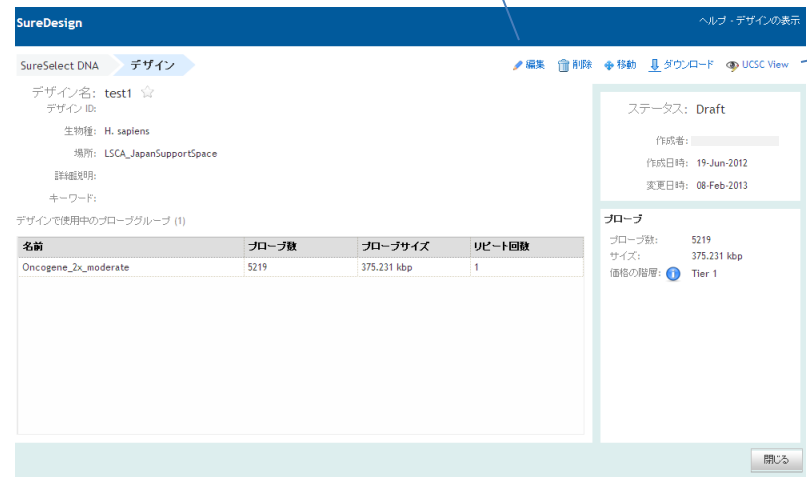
SureDesign

ヘルプ - デザインの表示

SureSelect DNA デザイン

編集 削除 移動 ダウンロード UCSC View

デザイン名: test1

デザイン ID:

生物種: H. sapiens

場所: LSCA_JapanSupportSpace

詳細説明:

キーワード:

デザインで使用中のプローブグループ (1)

| 名前 | プローブ数 | プローブサイズ | リピート回数 |
|---|---|---|---|
| Oncogene_2x_moderate | 5219 | 375.231 kbp | 1 |

ステータス: Draft

作成者:

作成日時: 19-Jun-2012

変更日時: 08-Feb-2013

プローブ

プローブ数: 5219

サイズ: 375.231 kbp

価格の階層: Tier 1

閉じる